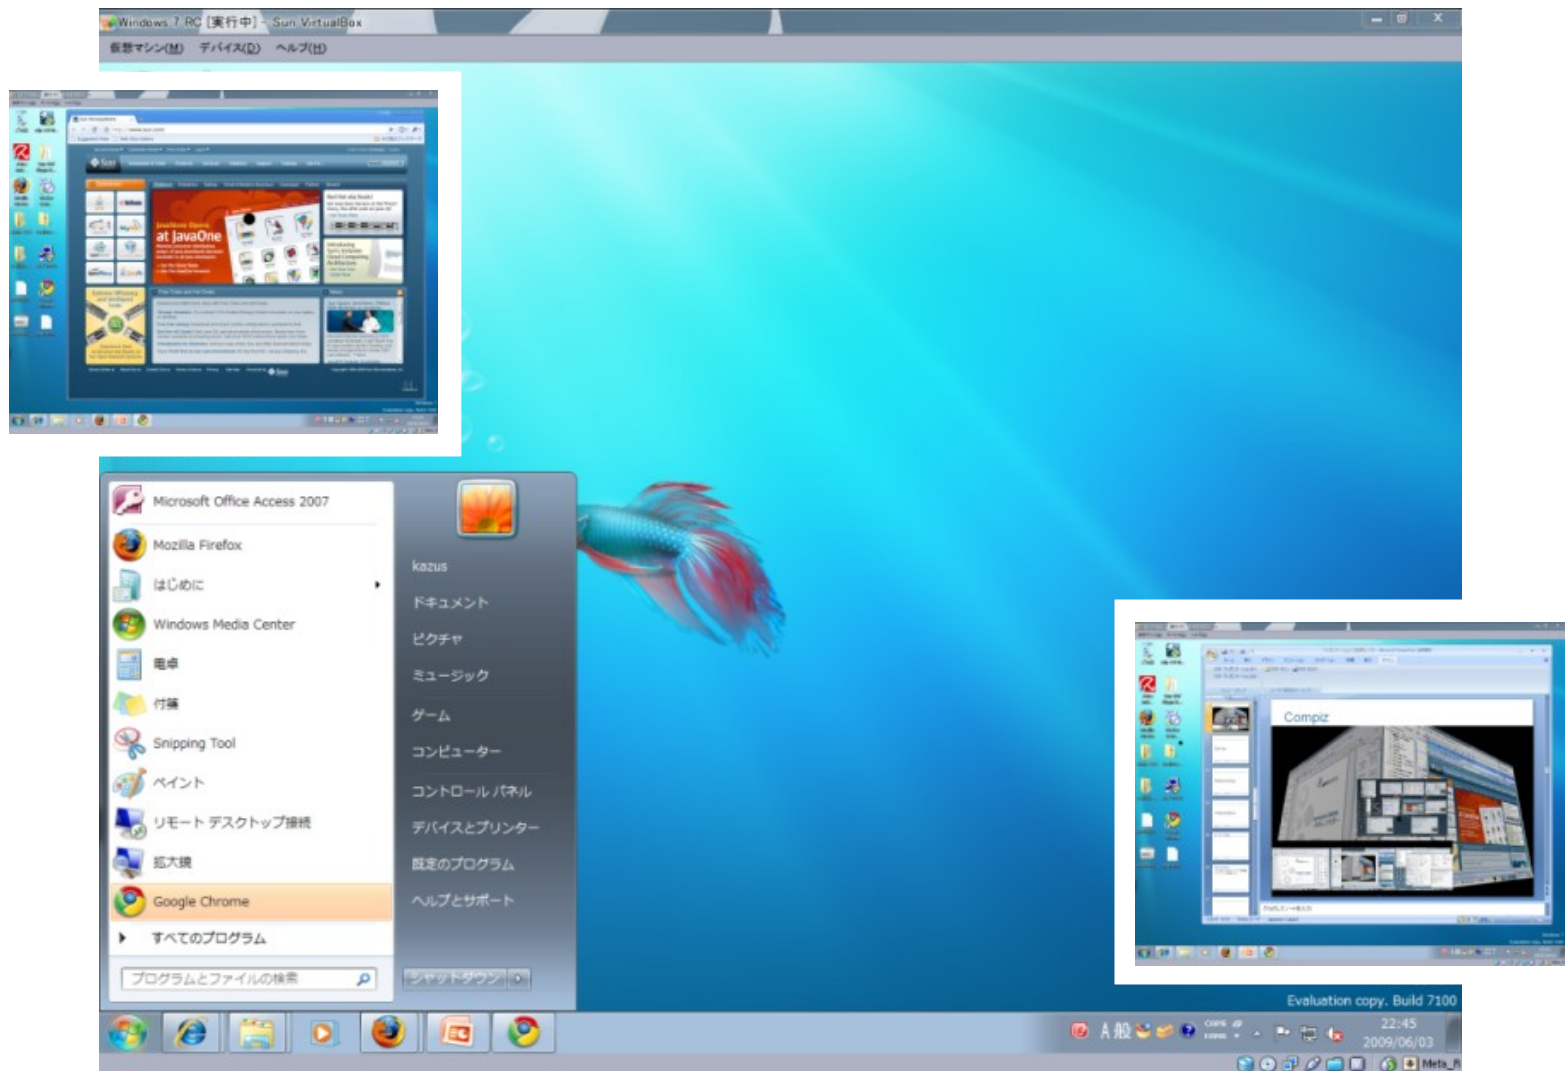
Windows 7 RC [実行中] - Sun VirtualBox
仮想マシン(M) デバイス(D) ヘルプ(H)

at JavaOne

Microsoft Office Access 2007
Mozilla Firefox
はじめに
Windows Media Center
電卓
付箋
Snipping Tool
ペイント
リモート デスクトップ接続
拡大鏡
Google Chrome
すべてのプログラム
プログラムとファイルの検索

kazus
ドキュメント
ピクチャ
ミュージック
ゲーム
コンピューター
コントロール パネル
デバイスとプリンター
既定のプログラム
ヘルプとサポート
シャットダウン

Compiz

Evaluation copy. Build 7100
A 般
22:45
2009/06/03